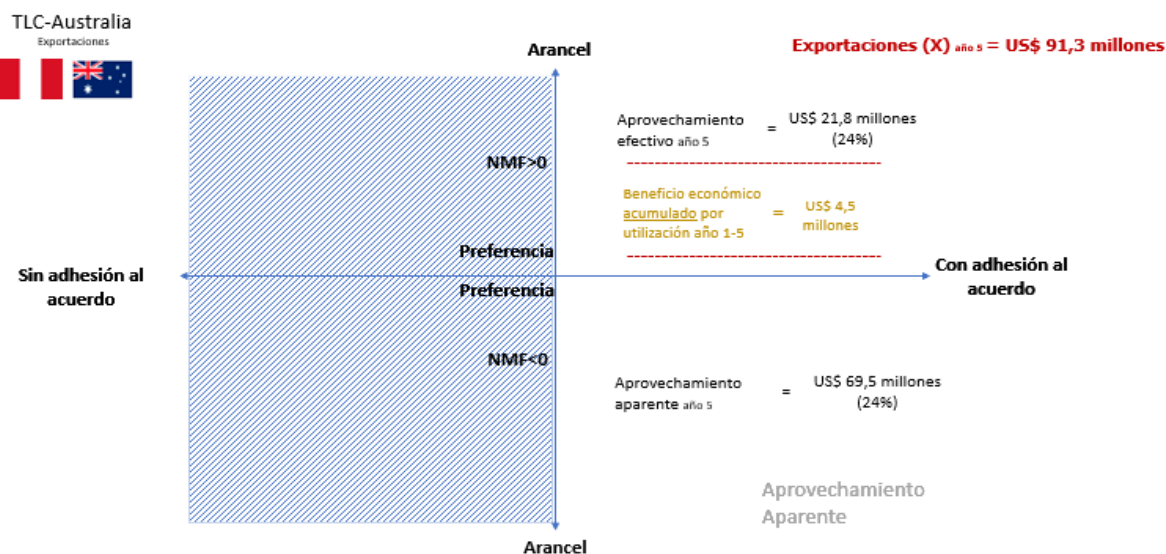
TLC-Australia
Exportaciones

Arancel

Exportaciones (X) año 5 = US$ 91,3 millones

Aprovechamiento efectivo año 5 = US$ 21,8 millones (24%)

NMF>0

Beneficio económico acumulado por utilización año 1-5 = US$ 4,5 millones

Preferencia

Sin adhesión al acuerdo

Con adhesión al acuerdo

Preferencia

NMF<0

Aprovechamiento aparente año 5 = US$ 69,5 millones (24%)

Aprovechamiento Aparente

Arancel